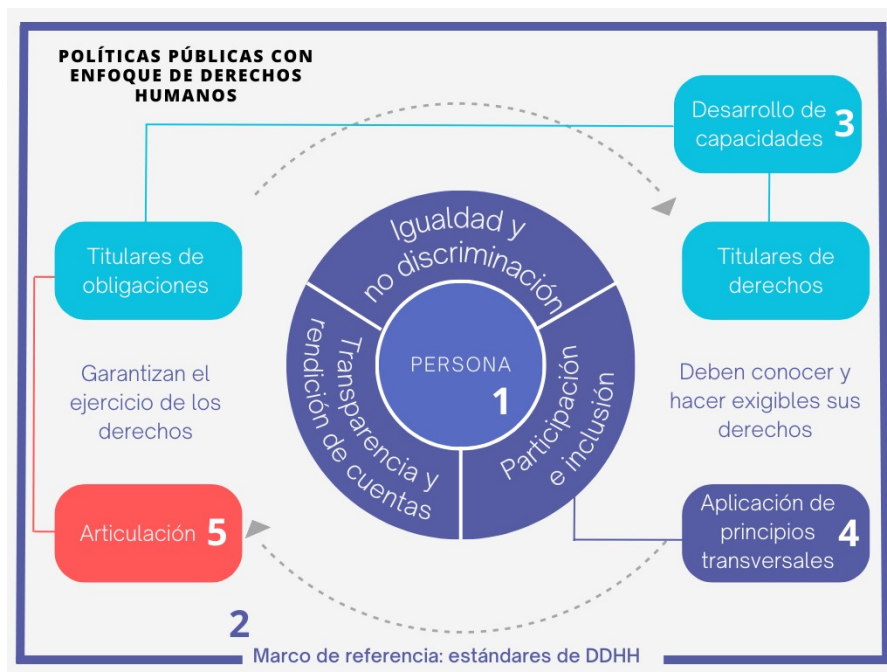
POLÍTICAS PÚBLICAS CON ENFOQUE DE DERECHOS HUMANOS

Desarrollo de capacidades 3

Titulares de obligaciones

Titulares de derechos

Igualdad y no discriminación

Transparencia y rendición de cuentas

PERSONA 1

Participación e inclusión

Garantizan el ejercicio de los derechos

Deben conocer y hacer exigibles sus derechos

Articulación 5

Aplicación de principios transversales 4

2

Marco de referencia: estándares de DDHH